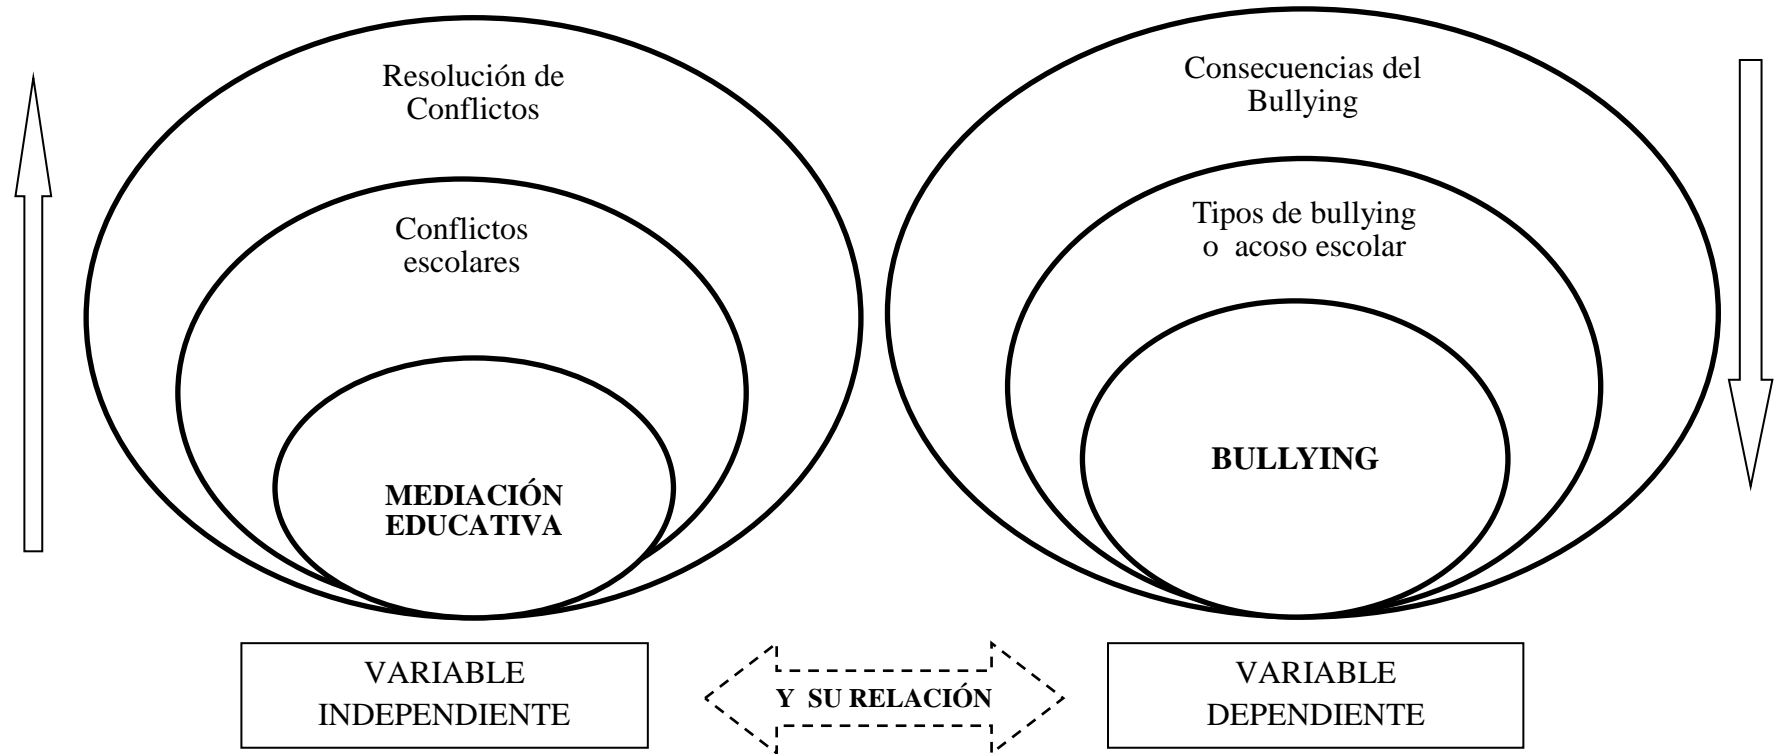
Resolución de Conflictos

Conflictos escolares

MEDIACIÓN EDUCATIVA

Consecuencias del Bullying

Tipos de bullying o acoso escolar

BULLYING

VARIABLE INDEPENDIENTE

Y SU RELACIÓN

VARIABLE DEPENDIENTE